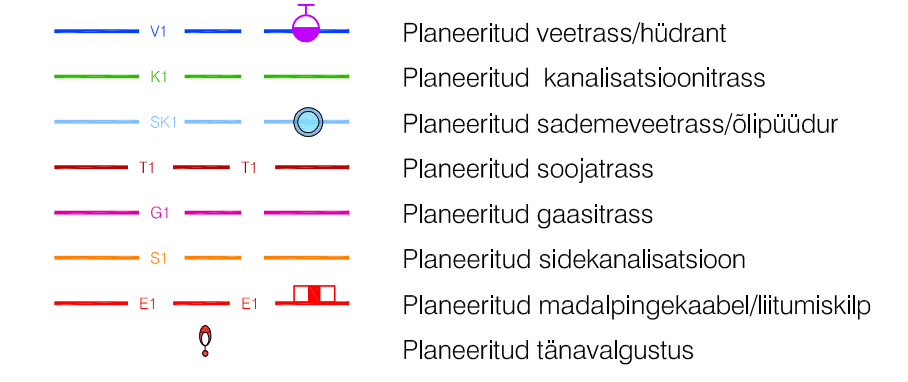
V1 Planeeritud veetrass/hüdrant
K1 Planeeritud kanalisatsioonitrass
SK1 Planeeritud sademeveetrass/õlipüüdur
T1 T1 Planeeritud soojatrass
G1 Planeeritud gaasitrass
S1 Planeeritud sidekanalisatsioon
E1 E1 Planeeritud madalpingekaabel/liitumiskilp
Planeeritud tänavalgustus